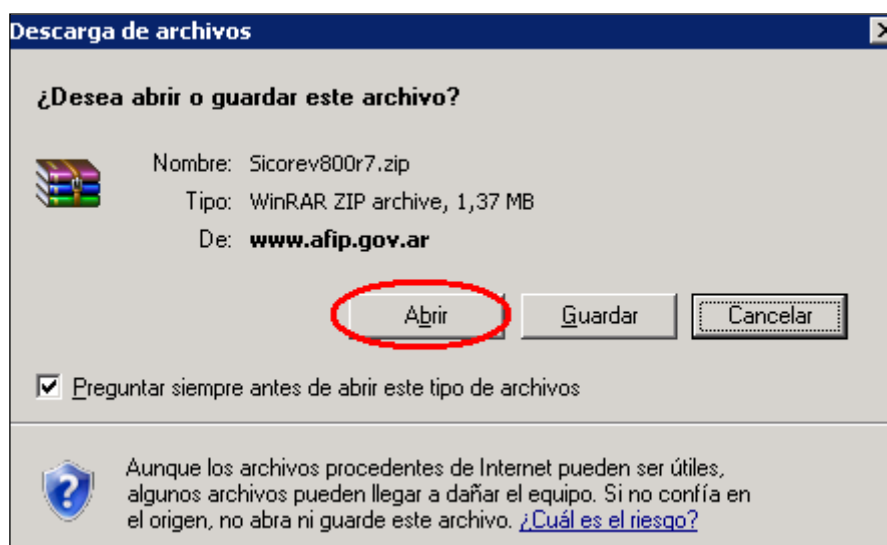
Descarga de archivos

¿Desea abrir o guardar este archivo?

Nombre: Sicorev800r7.zip
Tipo: WinRAR ZIP archive, 1,37 MB
De: www.afip.gov.ar

Abrir Guardar Cancelar

Preguntar siempre antes de abrir este tipo de archivos

Aunque los archivos procedentes de Internet pueden ser útiles, algunos archivos pueden llegar a dañar el equipo. Si no confía en el origen, no abra ni guarde este archivo. ¿Cuál es el riesgo?